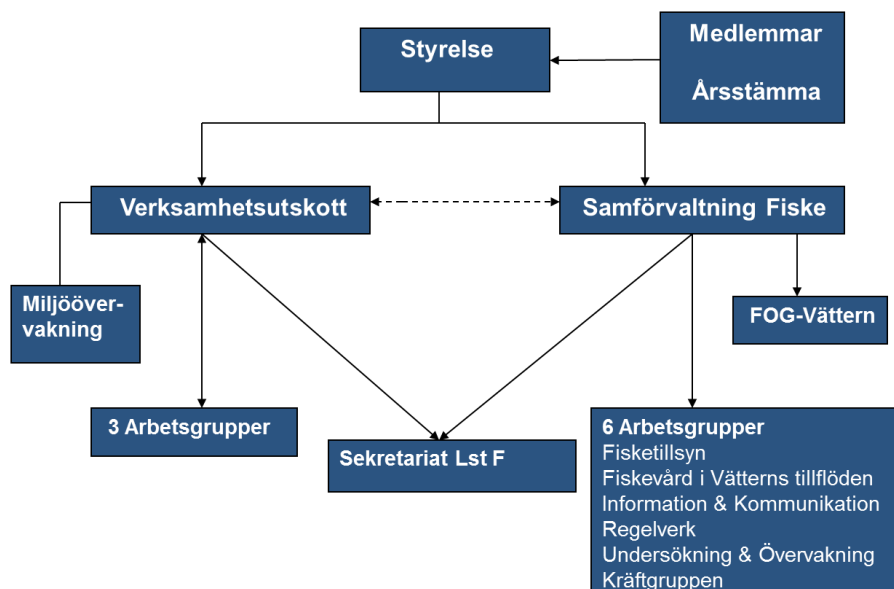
Styrelse

Medlemmar

Årsstämma

Verksamhetsutskott

Samförvaltning Fiske

Miljööver-vakning

FOG-Vättern

3 Arbetsgrupper

Sekretariat Lst F

6 Arbetsgrupper
Fisketillsyn
Fiskevård i Vätterns tillflöden
Information & Kommunikation
Regelverk
Undersökning & Övervakning
Kräftgruppen